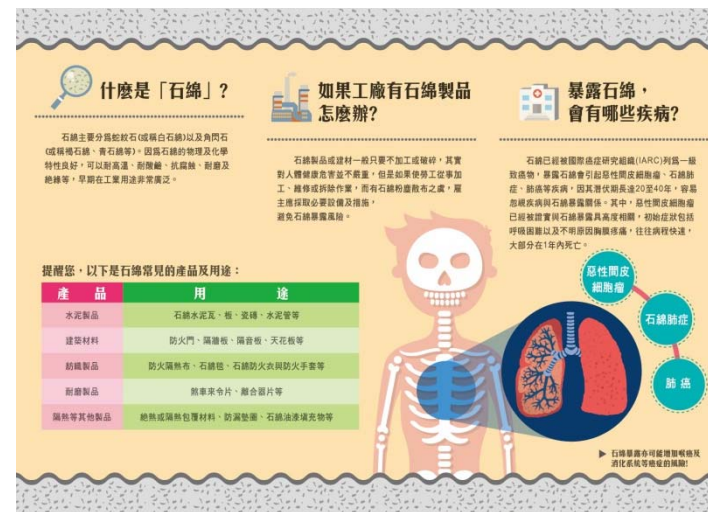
什麼是「石綿」？

石綿主要分為蛇紋石(或稱白石綿)以及角閃石(或稱褐石綿、青石綿等)。因為石綿的物理及化學特性良好，可以耐高溫、耐酸鹼、抗腐蝕、耐磨及絕緣等，早期在工業用途非常廣泛。

如果工廠有石綿製品怎麼辦？

石綿製品或建材一般只要不加工或破碎，其實對人體健康危害並不嚴重，但是如果從事加工、維修或拆除作業，而有石綿粉塵散布之虞，雇主應採取必要設備及措施，避免石綿暴露風險。

暴露石綿，會有哪些疾病？

石綿已經被國際癌症研究組織(IARC)列為一級致癌物，暴露石綿會引起惡性間皮細胞瘤、石綿肺症、肺癌等疾病，因其潛伏期長達20至40年，容易忽視疾病與石綿暴露關係。其中，惡性間皮細胞瘤已經被證實與石綿暴露具高度相關，初始症狀包括呼吸困難以及不明原因胸膜疼痛，往往病程快速，大部分在1年內死亡。

提醒您，以下是石綿常見的產品及用途：

| 產　品 | 用　　途 |
|---|---|
| 水泥製品 | 石綿水泥瓦、板、瓷磚、水泥管等 |
| 建築材料 | 防火門、隔牆板、隔音板、天花板等 |
| 紡織製品 | 防火隔熱布、石綿毯、石綿防火衣與防火手套等 |
| 耐磨製品 | 煞車來令片、離合器片等 |
| 隔熱等其他製品 | 絕熱或隔熱包覆材料、防漏墊圈、石綿油漆填充物等 |

惡性間皮細胞瘤

石綿肺症

肺癌

▶ 石綿暴露亦可能增加喉癌及消化系統等癌症的風險！